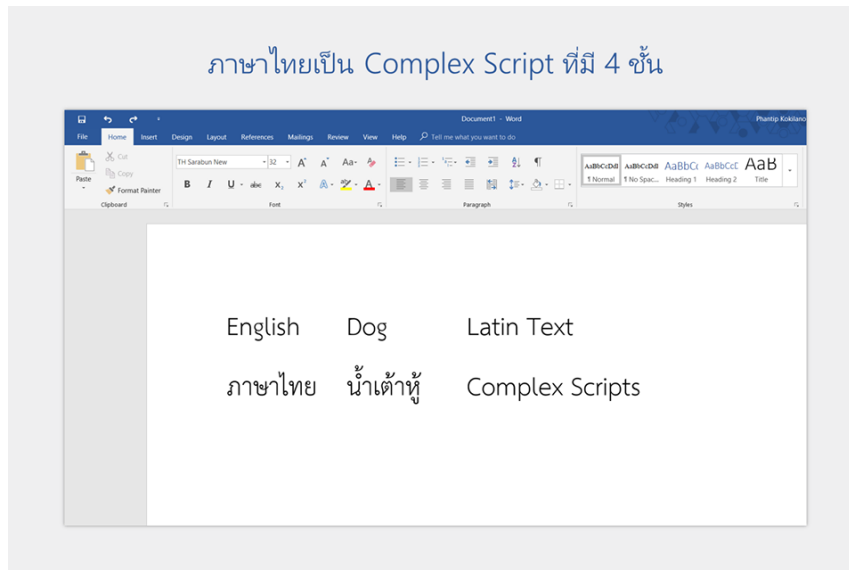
ภาษาไทยเป็น Complex Script ที่มี 4 ชั้น

Document1 - Word

Phantip Kokilano

File Home Insert Design Layout References Mailings Review View Help Tell me what you want to do

Paste

Cut

Copy

Format Painter

Clipboard

TH Sarabun New

32

B I U abc $x_2$ $x^2$

Font

Paragraph

AaBbCcDd ¶ Normal

AaBbCcDd ¶ No Spac...

AaBbCc Heading 1

AaBbCcD Heading 2

AaB Title

Styles

English Dog Latin Text

ภาษาไทย น้ำเต้าหู้ Complex Scripts